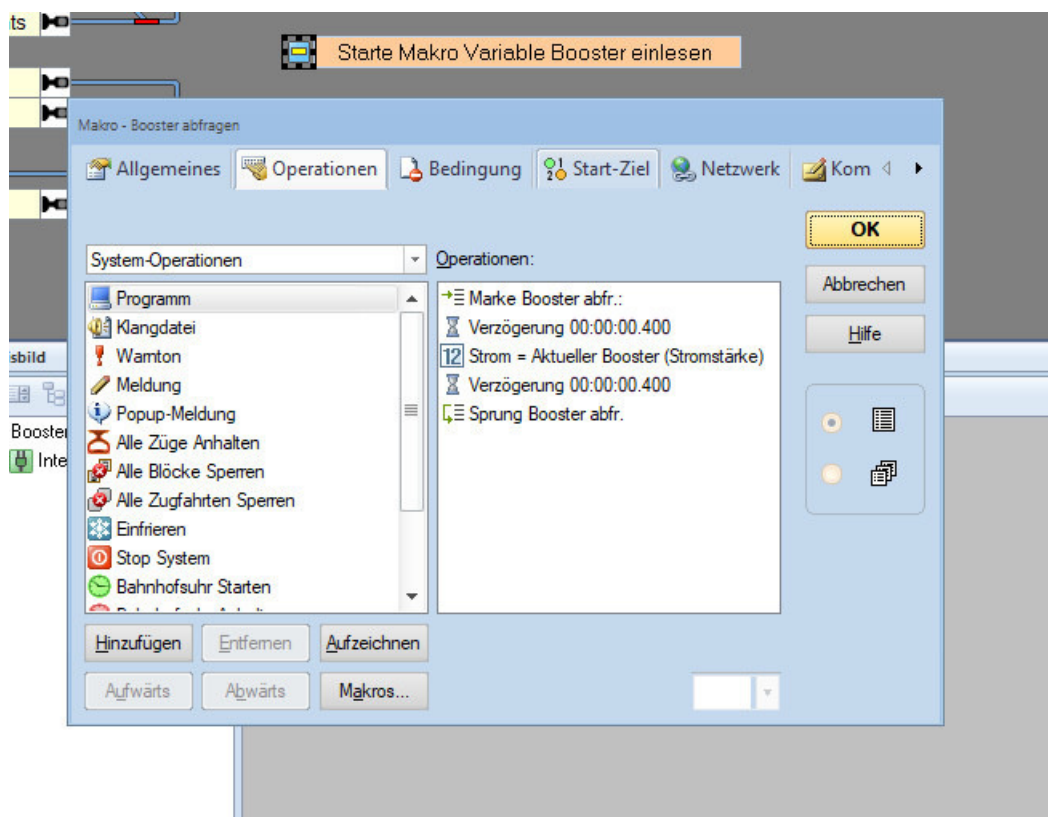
ts

Starte Makro Variable Booster einlesen

Makro - Booster abfragen

Allgemeines | Operationen | Bedingung | Start-Ziel | Netzwerk | Kom

OK

Abbrechen

Hilfe

System-Operationen

Operationen:

Programm
Klangdatei
Warnton
Meldung
Popup-Meldung
Alle Züge Anhalten
Alle Blöcke Sperren
Alle Zugfahrten Sperren
Einfrieren
Stop System
Bahnhofsuhr Starten
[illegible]

Marke Booster abfr.:
Verzögerung 00:00:00.400
Strom = Aktueller Booster (Stromstärke)
Verzögerung 00:00:00.400
Sprung Booster abfr.

Hinzufügen | Entfernen | Aufzeichnen

Aufwärts | Abwärts | Makros...

sbild

Booster

Inte